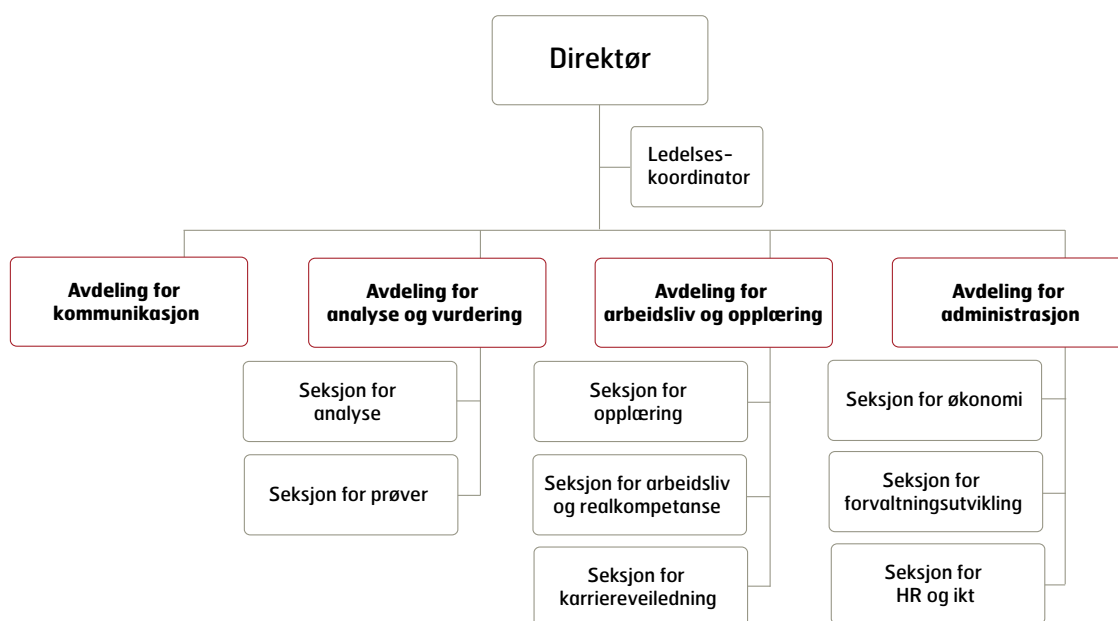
Direktør

Ledelseskoordinator

Avdeling for kommunikasjon

Avdeling for analyse og vurdering

Seksjon for analyse

Seksjon for prøver

Avdeling for arbeidsliv og opplæring

Seksjon for opplæring

Seksjon for arbeidsliv og realkompetanse

Seksjon for karriereveiledning

Avdeling for administrasjon

Seksjon for økonomi

Seksjon for forvaltningsutvikling

Seksjon for HR og ikt